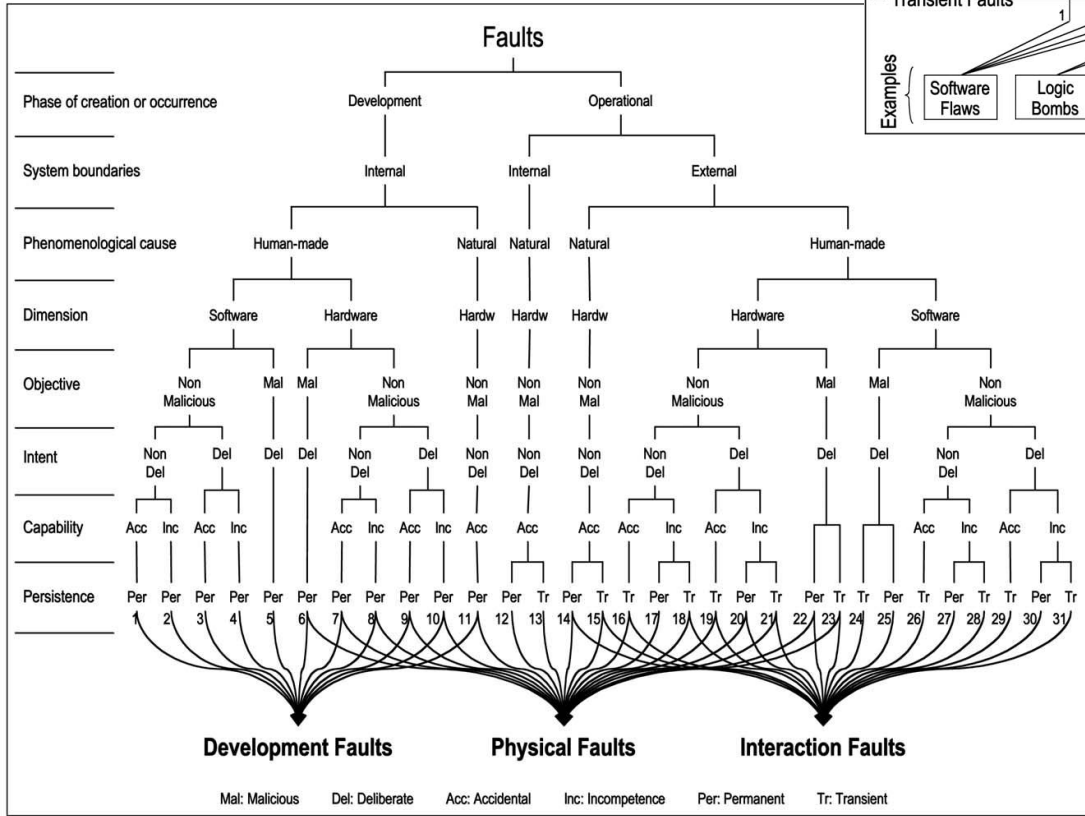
Transient Faults
1

Examples
Software Flaws
Logic Bombs

Faults

Phase of creation or occurrence
System boundaries
Phenomenological cause
Dimension
Objective
Intent
Capability
Persistence

Development
Operational

Internal
Internal
External

Human-made
Natural
Natural
Natural
Human-made

Software
Hardware
Hardw
Hardw
Hardw
Hardware
Software

Non Malicious
Mal
Mal
Non Malicious
Non Mal
Non Mal
Non Mal
Non Malicious
Mal
Mal
Non Malicious

Non Del
Del
Del
Del
Non Del
Del
Non Del
Non Del
Non Del
Non Del
Del
Del
Del
Non Del
Del

Acc Inc Acc Inc Acc Inc Acc Inc Acc Acc Acc Acc Inc Acc Inc Acc Inc Acc Inc

Per Per Per Per Per Per Per Per Per Per Per Per Tr Per Tr Tr Per Tr Tr Per Tr Per Tr Tr Per Tr Per Tr Tr Per Tr
1 2 3 4 5 6 7 8 9 10 11 12 13 14 15 16 17 18 19 20 21 22 23 24 25 26 27 28 29 30 31

Development Faults
Physical Faults
Interaction Faults

Mal: Malicious Del: Deliberate Acc: Accidental Inc: Incompetence Per: Permanent Tr: Transient